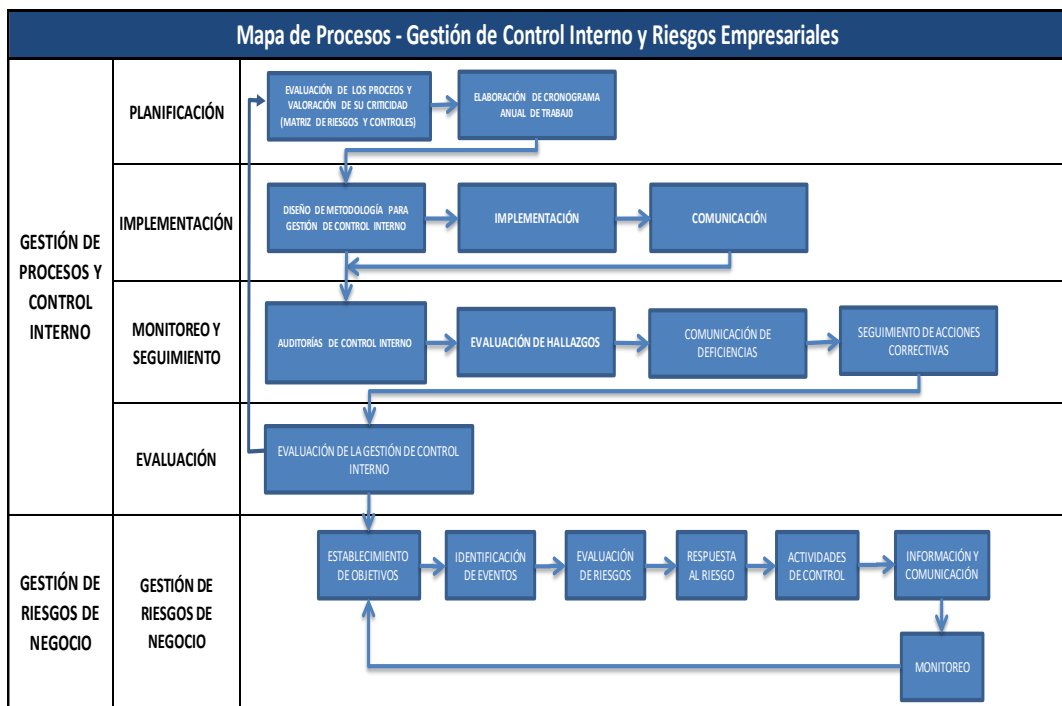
Mapa de Procesos - Gestión de Control Interno y Riesgos Empresariales

GESTIÓN DE PROCESOS Y CONTROL INTERNO

PLANIFICACIÓN

EVALUACIÓN DE LOS PROCESOS Y VALORACIÓN DE SU CRITICIDAD (MATRIZ DE RIESGOS Y CONTROLES)

ELABORACIÓN DE CRONOGRAMA ANUAL DE TRABAJO

IMPLEMENTACIÓN

DISEÑO DE METODOLOGÍA PARA GESTIÓN DE CONTROL INTERNO

IMPLEMENTACIÓN

COMUNICACIÓN

MONITOREO Y SEGUIMIENTO

AUDITORÍAS DE CONTROL INTERNO

EVALUACIÓN DE HALLAZGOS

COMUNICACIÓN DE DEFICIENCIAS

SEGUIMIENTO DE ACCIONES CORRECTIVAS

EVALUACIÓN

EVALUACIÓN DE LA GESTIÓN DE CONTROL INTERNO

GESTIÓN DE RIESGOS DE NEGOCIO

GESTIÓN DE RIESGOS DE NEGOCIO

ESTABLECIMIENTO DE OBJETIVOS

IDENTIFICACIÓN DE EVENTOS

EVALUACIÓN DE RIESGOS

RESPUESTA AL RIESGO

ACTIVIDADES DE CONTROL

INFORMACIÓN Y COMUNICACIÓN

MONITOREO